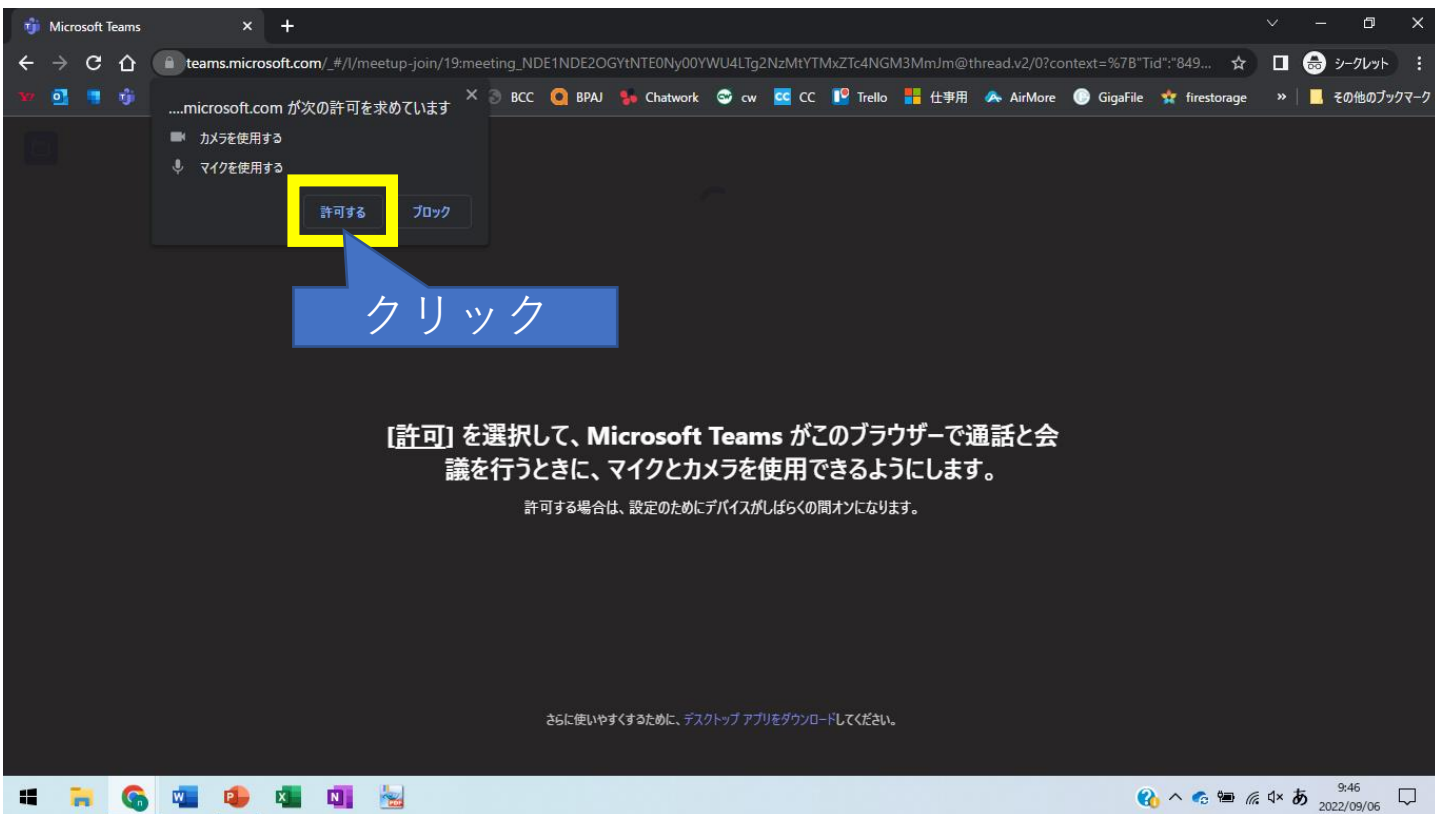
Microsoft Teams

teams.microsoft.com/_#/l/meetup-join/19:meeting_NDE1NDE2OGYtNTE0Ny00YWU4LTg2NzMtYTMxZTc4NGM3MmJm@thread.v2/0?context=%7B"Tid":"849...

シークレット

BCC BPAJ Chatwork cw CC Trello 仕事用 AirMore GigaFile firestorage » その他のブックマーク

....microsoft.com が次の許可を求めています

カメラを使用する

マイクを使用する

許可する ブロック

クリック

[許可] を選択して、Microsoft Teams がこのブラウザーで通話と会議を行うときに、マイクとカメラを使用できるようにします。

許可する場合は、設定のためにデバイスがしばらくの間オンになります。

さらに使いやすくするために、デスクトップ アプリをダウンロードしてください。

あ 9:46 2022/09/06